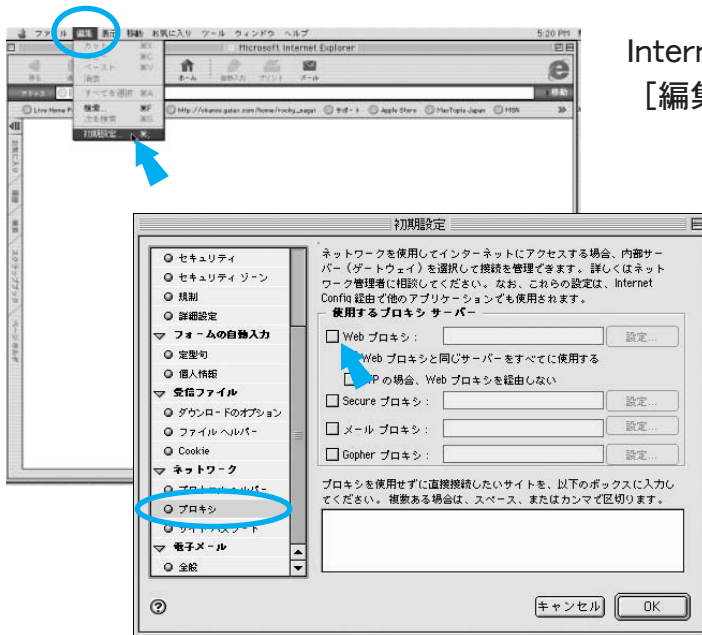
ファイル 編集 表示 移動 お気に入り ツール ウィンドウ ヘルプ 5:20 PM

Microsoft Internet Explorer

カット ⌘X
コピー ⌘C
ペースト ⌘V
消去
すべてを選択 ⌘A
検索... ⌘F
次を検索 ⌘G
初期設定... ⌘;

戻る ホーム 自動入力 プリント メール

アドレス 移動

Live Home P http://chance.gaiax.com/home/rocky_nagai サポート Apple Store MacTopia Japan MSN

お気に入り 履歴 検索 スクラップブック ページホルダ

Interr
[編集

初期設定

セキュリティ
セキュリティ ゾーン
規制
詳細設定
フォームの自動入力
定型句
個人情報
受信ファイル
ダウンロードのオプション
ファイル ヘルパー
Cookie
ネットワーク
プロトコル ヘルパー
プロキシ
サイト パスワード
電子メール
全般

ネットワークを使用してインターネットにアクセスする場合、内部サーバー（ゲートウェイ）を選択して接続を管理できます。詳しくはネットワーク管理者に相談してください。なお、これらの設定は、Internet Config 経由で他のアプリケーションでも使用されます。

使用するプロキシ サーバー

Web プロキシ： 設定...
Web プロキシと同じサーバーをすべてに使用する
FTP の場合、Web プロキシを経由しない
Secure プロキシ： 設定...
メール プロキシ： 設定...
Gopher プロキシ： 設定...

プロキシを使用せずに直接接続したいサイトを、以下のボックスに入力してください。複数ある場合は、スペース、またはカンマで区切ります。

キャンセル OK